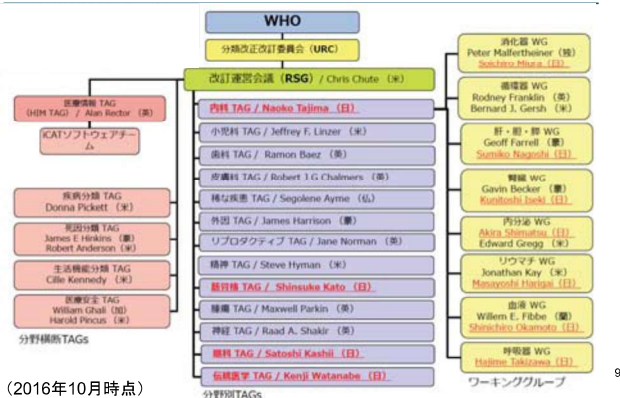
WHO

分類改正改訂委員会（URC）

改訂運営会議（RSG） / Chris Chute （米）

医療情報 TAG
（HIM TAG） / Alan Rector （英）

iCATソフトウェアチーム

疾病分類 TAG
Donna Pickett （米）

死因分類 TAG
James E Hinkins （米）
Robert Anderson （米）

生活機能分類 TAG
Cille Kennedy （米）

医療安全 TAG
William Ghali （加）
Harold Pincus （米）

分野横断TAGs

内科 TAG / Naoko Tajima （日）

小児科 TAG / Jeffrey F. Linzer （米）

歯科 TAG / Ramon Baez （米）

皮膚科 TAG / Robert J.G Chalmers （英）

稀な疾患 TAG / Segolene Ayme （仏）

外因 TAG / James Harrison （豪）

リプロダクティブ TAG / Jane Norman （英）

精神 TAG / Steve Hyman （米）

筋骨格 TAG / Shinsuke Kato （日）

腫瘍 TAG / Maxwell Parkin （英）

神経 TAG / Raad A. Shakir （英）

眼科 TAG / Satoshi Kashii （日）

伝統医学 TAG / Kenji Watanabe （日）

分野別TAGs

消化器 WG
Peter Malfertheiner （独）
Soichiro Miura （日）

循環器 WG
Rodney Franklin （英）
Bernard J. Gersh （米）

肝・胆・膵 WG
Geoff Farrell （豪）
Sumiko Nagoshi （日）

腎臓 WG
Gavin Becker （豪）
Kunitoshi Iseki （日）

内分泌 WG
Akira Shimatsu （日）
Edward Gregg （米）

リウマチ WG
Jonathan Kay （米）
Masayoshi Harigai （日）

血液 WG
Willem E. Fibbe （蘭）
Shinichiro Okamoto （日）

呼吸器 WG
Hajime Takizawa （日）

ワーキンググループ

（2016年10月時点）

9